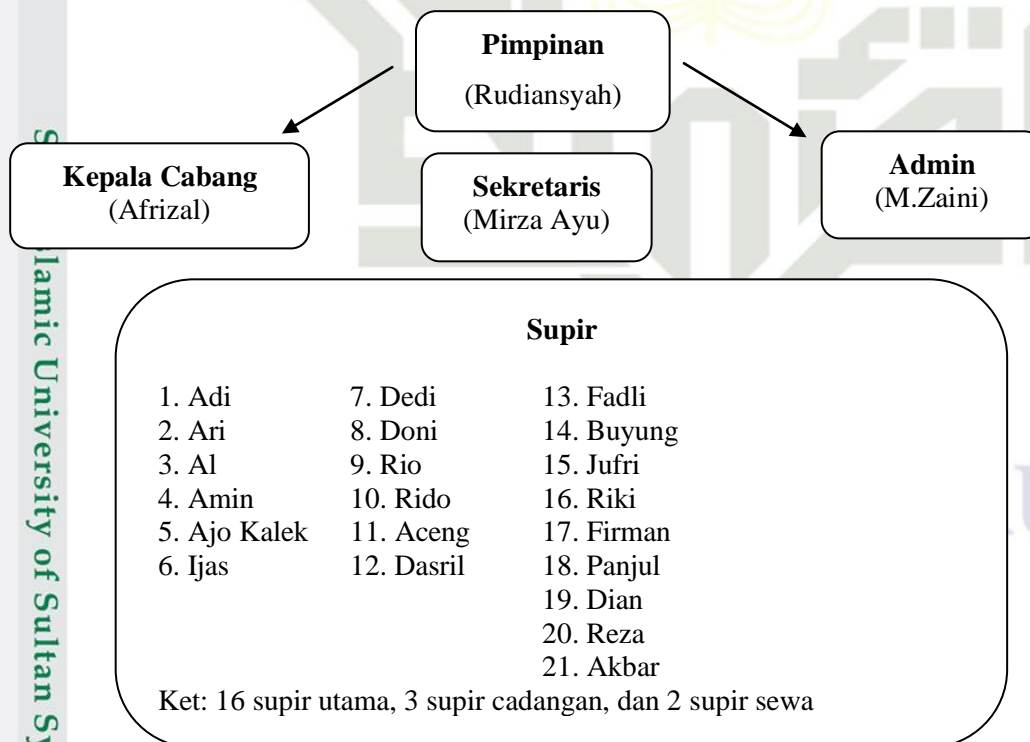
Pimpinan
(Rudiansyah)

Kepala Cabang
(Afrizal)

Sekretaris
(Mirza Ayu)

Admin
(M.Zaini)

Supir

1. Adi
2. Ari
3. Al
4. Amin
5. Ajo Kalek
6. Ijas

7. Dedi
8. Doni
9. Rio
10. Rido
11. Aceng
12. Dasril

13. Fadli
14. Buyung
15. Jufri
16. Riki
17. Firman
18. Panjul
19. Dian
20. Reza
21. Akbar

Ket: 16 supir utama, 3 supir cadangan, dan 2 supir sewa

S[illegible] lamic University of Sultan Sy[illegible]